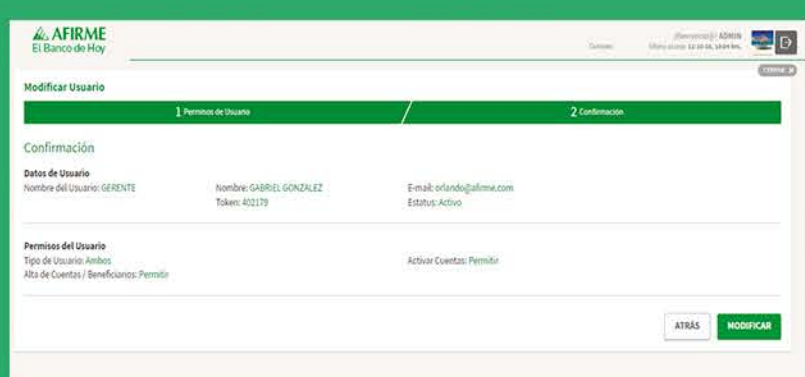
AFIRME
El Banco de Hoy

Contacto

¡Bienvenido(a)! ADMIN
Último acceso: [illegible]

CERRAR

Modificar Usuario

1 Permisos de Usuario

2 Confirmación

Confirmación

Datos de Usuario

Nombre del Usuario: GERENTE

Nombre: GABRIEL GONZALEZ
Token: 402179

E-mail: orlando@afirme.com
Estatus: Activo

Permisos del Usuario

Tipo de Usuario: Ambos
Alta de Cuentas / Beneficiarios: Permitir

Activar Cuentas: Permitir

ATRÁS

MODIFICAR